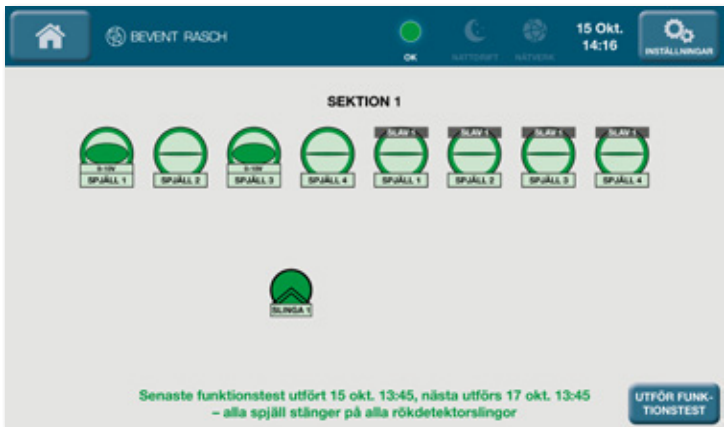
BEVENT RASCH

OK

NATTDRIFT

NÄTVERK

15 Okt.
14:16

INSTÄLLNINGAR

SEKTION 1

0-10V
SPJÄLL 1

SPJÄLL 2

0-10V
SPJÄLL 3

SPJÄLL 4

SLAV 1
SPJÄLL 1

SLAV 1
SPJÄLL 2

SLAV 1
SPJÄLL 3

SLAV 1
SPJÄLL 4

SLINGA 1

Senaste funktionstest utfört 15 okt. 13:45, nästa utförs 17 okt. 13:45
– alla spjäll stänger på alla rökdetektorslingor

UTFÖR FUNKTIONSTEST